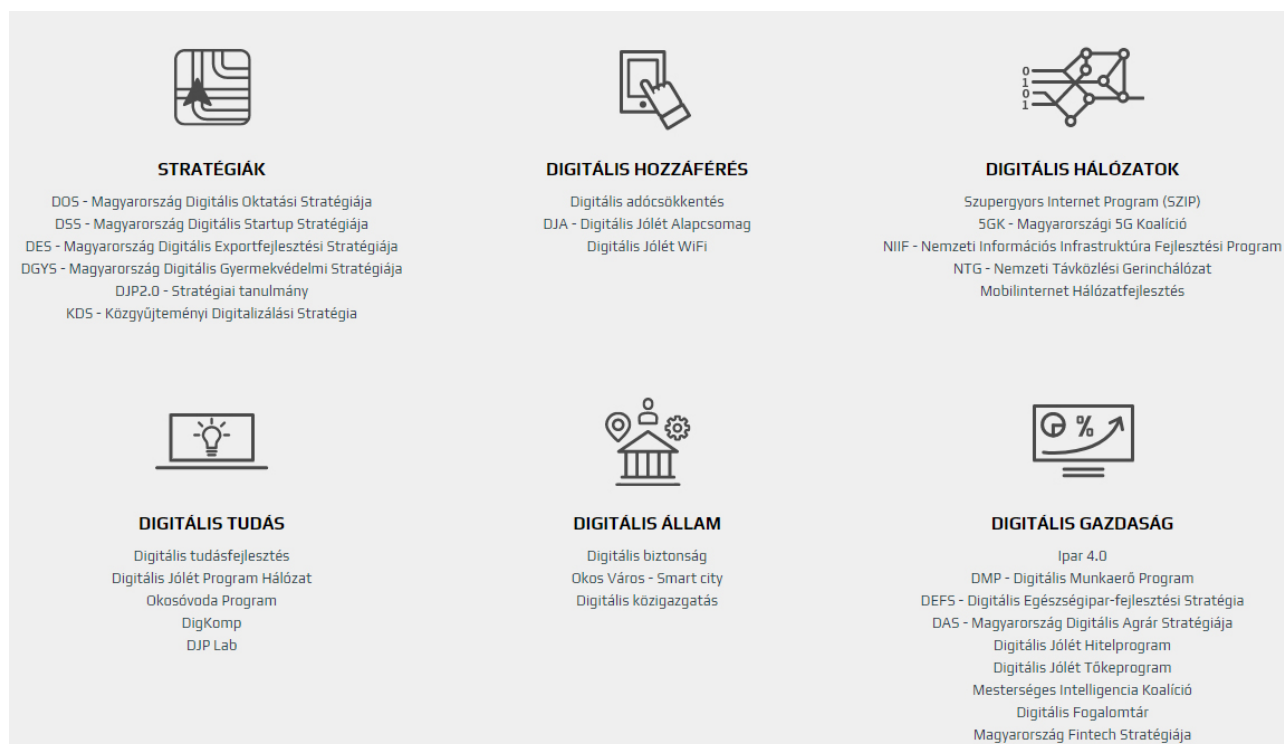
STRATÉGIÁK

DOS - Magyarország Digitális Oktatási Stratégiája
DSS - Magyarország Digitális Startup Stratégiája
DES - Magyarország Digitális Exportfejlesztési Stratégiája
DGYS - Magyarország Digitális Gyermekvédelmi Stratégiája
DJP2.0 - Stratégiai tanulmány
KDS - Közgyűjteményi Digitalizálási Stratégia

DIGITÁLIS HOZZÁFÉRÉS

Digitális adócsökkentés
DJA - Digitális Jólét Alapcsomag
Digitális Jólét WiFi

0
1
0
1

DIGITÁLIS HÁLÓZATOK

Szupergyors Internet Program (SZIP)
5GK - Magyarországi 5G Koalíció
NIIF - Nemzeti Információs Infrastruktúra Fejlesztési Program
NTG - Nemzeti Távközlési Gerinchálózat
Mobilinternet Hálózatfejlesztés

DIGITÁLIS TUDÁS

Digitális tudásfejlesztés
Digitális Jólét Program Hálózat
Okosóvoda Program
DigKomp
DJP Lab

DIGITÁLIS ÁLLAM

Digitális biztonság
Okos Város - Smart city
Digitális közigazgatás

%

DIGITÁLIS GAZDASÁG

Ipar 4.0
DMP - Digitális Munkaerő Program
DEFS - Digitális Egészségipar-fejlesztési Stratégia
DAS - Magyarország Digitális Agrár Stratégiája
Digitális Jólét Hitelprogram
Digitális Jólét Tőkeprogram
Mesterséges Intelligencia Koalíció
Digitális Fogalomtár
Magyarország Fintech Stratégiája